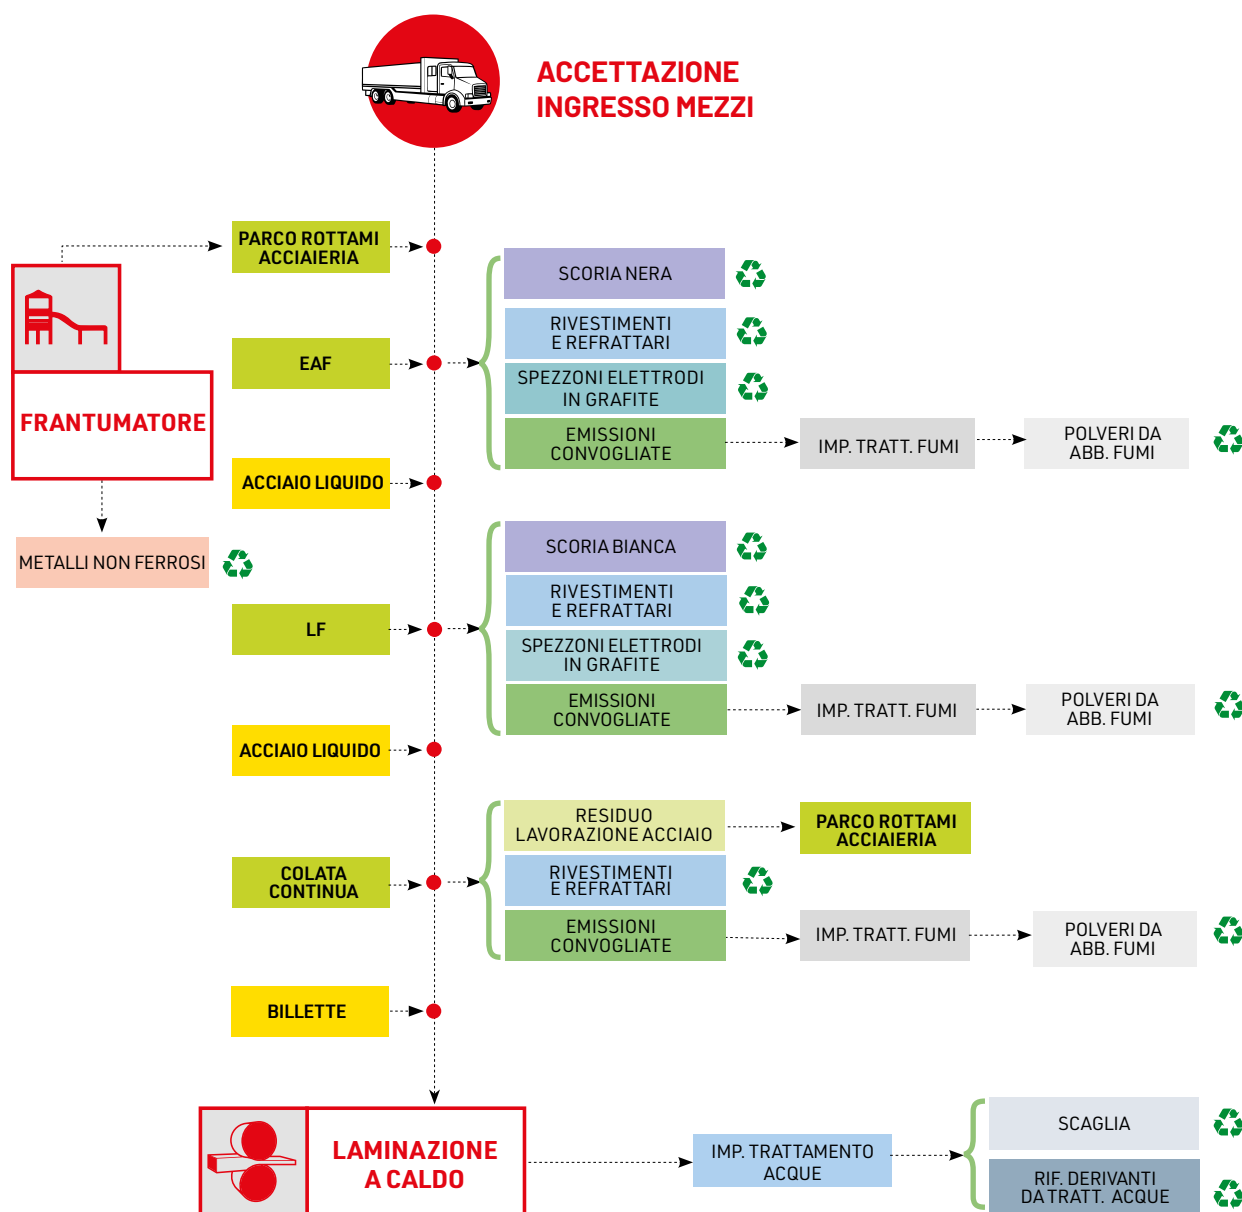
ACCETTAZIONE INGRESSO MEZZI

FRANTUMATORE

PARCO ROTTAMI ACCIAIERIA

EAF

SCORIA NERA

RIVESTIMENTI E REFRATTARI

SPEZZONI ELETTRODI IN GRAFITE

EMISSIONI CONVOGLIATE

IMP. TRATT. FUMI

POLVERI DA ABB. FUMI

ACCIAIO LIQUIDO

METALLI NON FERROSI

SCORIA BIANCA

RIVESTIMENTI E REFRATTARI

SPEZZONI ELETTRODI IN GRAFITE

LF

EMISSIONI CONVOGLIATE

IMP. TRATT. FUMI

POLVERI DA ABB. FUMI

ACCIAIO LIQUIDO

RESIDUO LAVORAZIONE ACCIAIO

PARCO ROTTAMI ACCIAIERIA

COLATA CONTINUA

RIVESTIMENTI E REFRATTARI

EMISSIONI CONVOGLIATE

IMP. TRATT. FUMI

POLVERI DA ABB. FUMI

BILLETTE

LAMINAZIONE A CALDO

IMP. TRATTAMENTO ACQUE

SCAGLIA

RIF. DERIVANTI DA TRATT. ACQUE